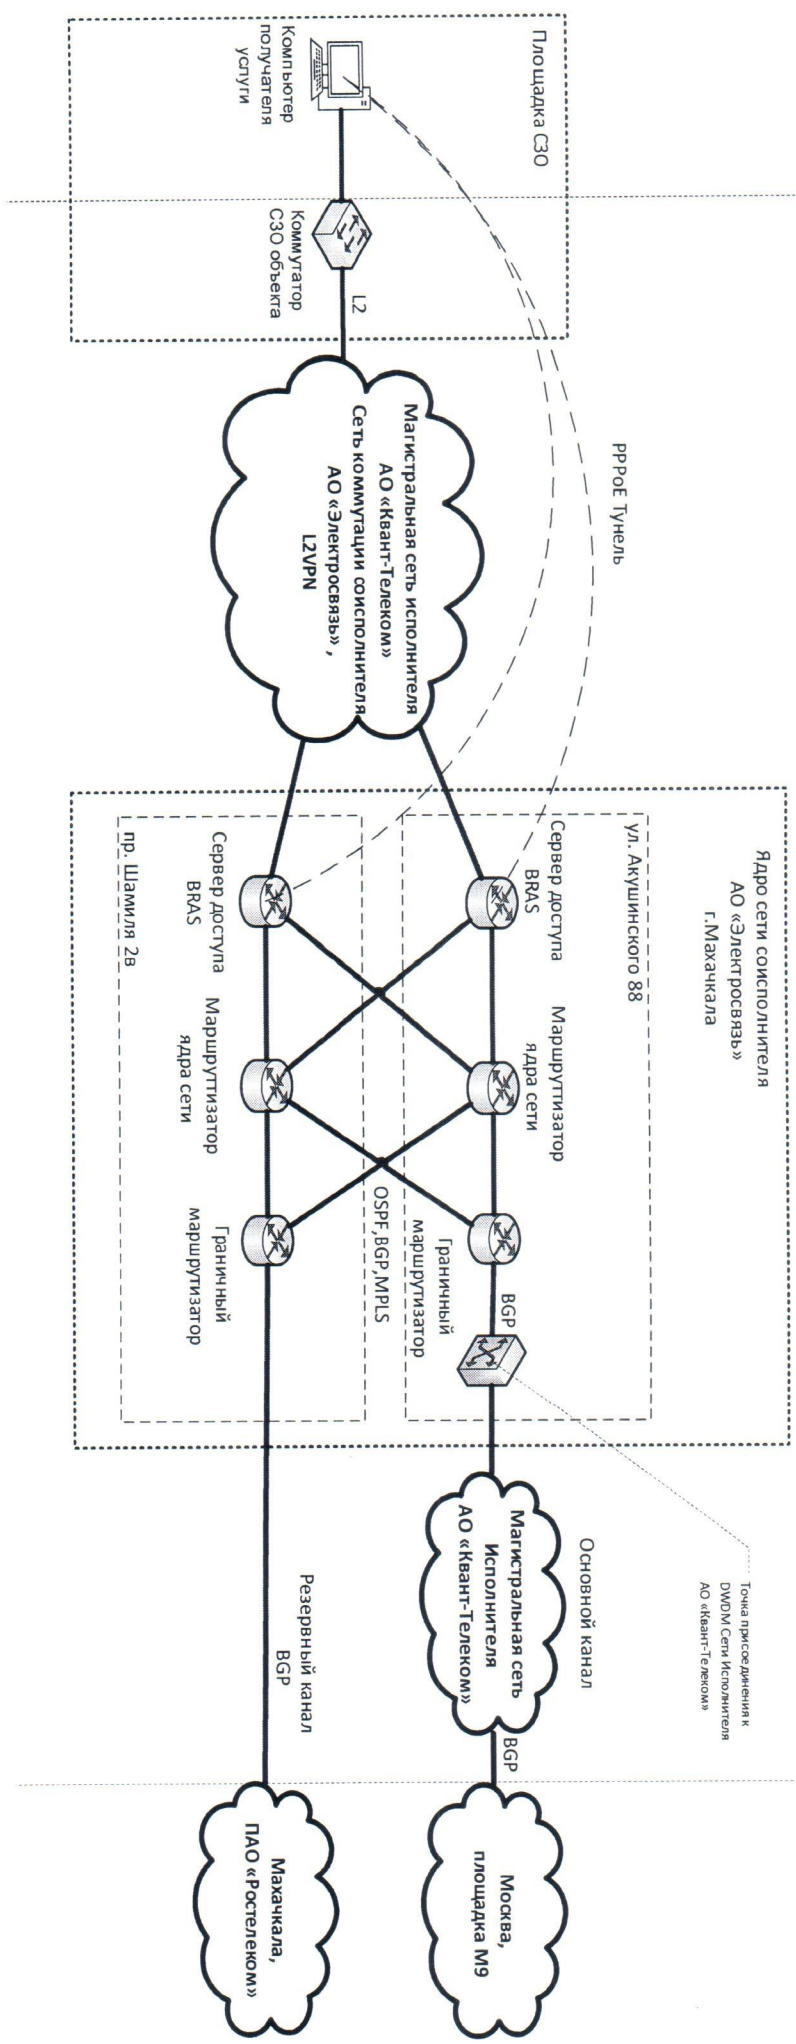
Площадка СЗО

Компьютер получателя услуги

Коммутатор СЗО объекта

L2

PPPoE Тунель

Магистральная сеть исполнителя АО «Квант-Телеком» Сеть коммутации соисполнителя АО «Электросвязь», L2VPN

Ядро сети соисполнителя АО «Электросвязь» г.Махачкала

ул. Акушинского 88

Сервер доступа BRAS

Маршрутизатор ядра сети

Граничный маршрутизатор

BGP

OSPF,BGP,MPLS

пр. Шамиля 2в

Сервер доступа BRAS

Маршрутизатор ядра сети

Граничный маршрутизатор

Точка присоединения к DWDM Сети Исполнителя АО «Квант-Телеком»

Основной канал

Магистральная сеть Исполнителя АО «Квант-Телеком»

BGP

Москва, площадка М9

Резервный канал BGP

Махачкала, ПАО «Ростелеком»